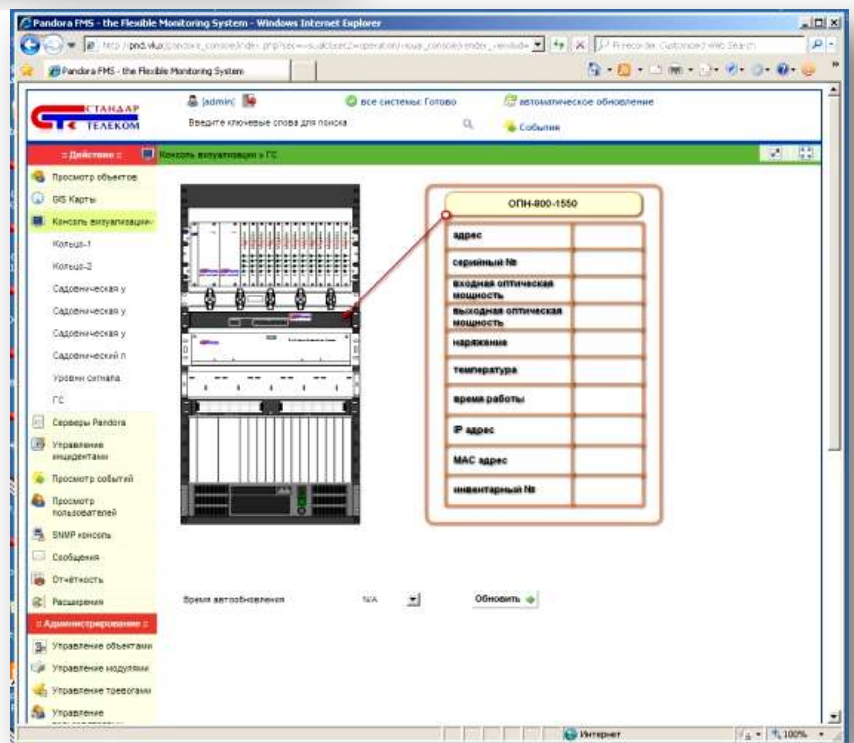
Pandora FMS - the Flexible Monitoring System - Windows Internet Explorer

http://pnd.vlux/pandora_console/index.php?sec=visualconsole&sec2=operation/visual_console/render_view&id=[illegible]

Pandora FMS - the Flexible Monitoring System

СТАНДАР ТЕЛЕКОМ

[admin]

все системы: Готово

автоматическое обновление

Введите ключевые слова для поиска

События

:: Действие ::

Консоль визуализации » ГС

Просмотр объектов

GIS Карты

Консоль визуализации

Кольцо-1

Кольцо-2

Садовническая у

Садовническая у

Садовническая у

Садовнический п

Уровни сигнала

ГС

Серверы Pandora

Управление инцидентами

Просмотр событий

Просмотр пользователей

SNMP консоль

Сообщения

Отчётность

Расширения

:: Администрирование ::

Управление объектами

Управление модулями

Управление тревогами

Управление

ОПН-800-1550

| адрес | |
|---|---|
| серийный № | |
| входная оптическая мощность | |
| выходная оптическая мощность | |
| наряжение | |
| температура | |
| время работы | |
| IP адрес | |
| MAC адрес | |
| инвентарный № | |

Время автообновления N/A

Обновить

Интернет

100%